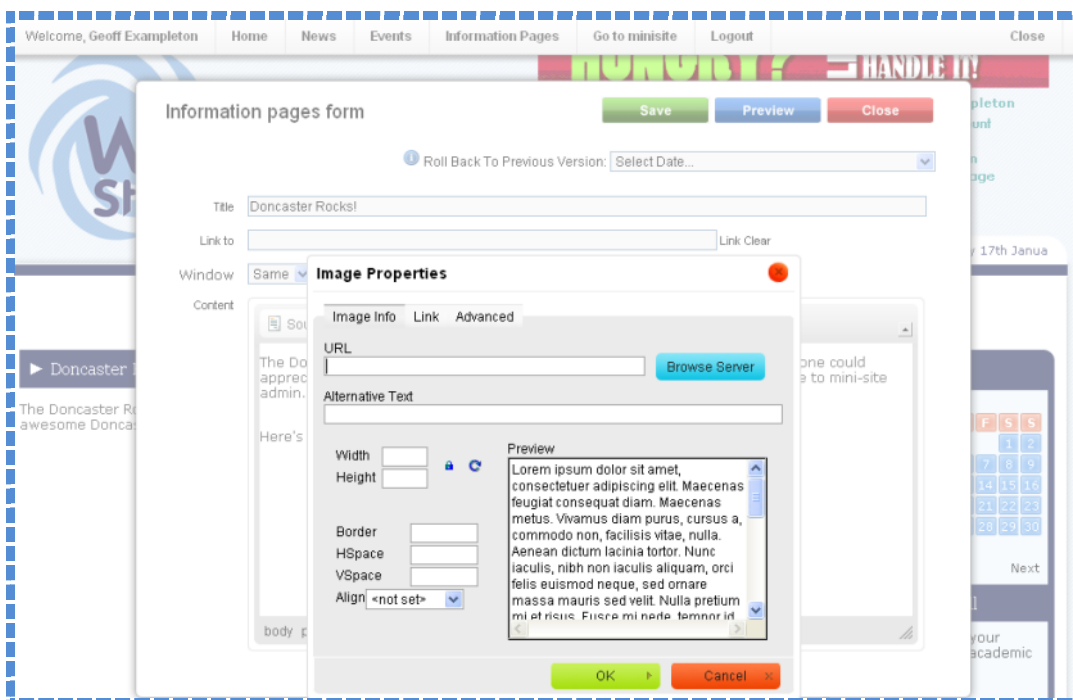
Welcome, Geoff Exampleton | Home | News | Events | Information Pages | Go to minisite | Logout | Close

HUNGRY? HANDLE IT!

Information pages form

Save | Preview | Close

Roll Back To Previous Version: Select Date...

Title: Doncaster Rocks!

Link to | Link Clear

Window: Same

Content

The Do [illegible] one could apprec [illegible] e to mini-site admin.

Here's

body p

► Doncaster

The Doncaster Ro awesome Donca

pleton
unt
n
age

y 17th Janua

F S S
1 2
7 8 9
14 15 16
21 22 23
28 29 30

Next

your academic

Image Properties

Image Info | Link | Advanced

URL

Browse Server

Alternative Text

Width
Height

Border
HSpace
VSpace
Align <not set>

Preview

Lorem ipsum dolor sit amet, consectetuer adipiscing elit. Maecenas feugiat consequat diam. Maecenas metus. Vivamus diam purus, cursus a, commodo non, facilisis vitae, nulla. Aenean dictum lacinia tortor. Nunc iaculis, nibh non iaculis aliquam, orci felis euismod neque, sed ornare massa mauris sed velit. Nulla pretium mi et risus. Fusce mi pede, tempor id

OK | Cancel